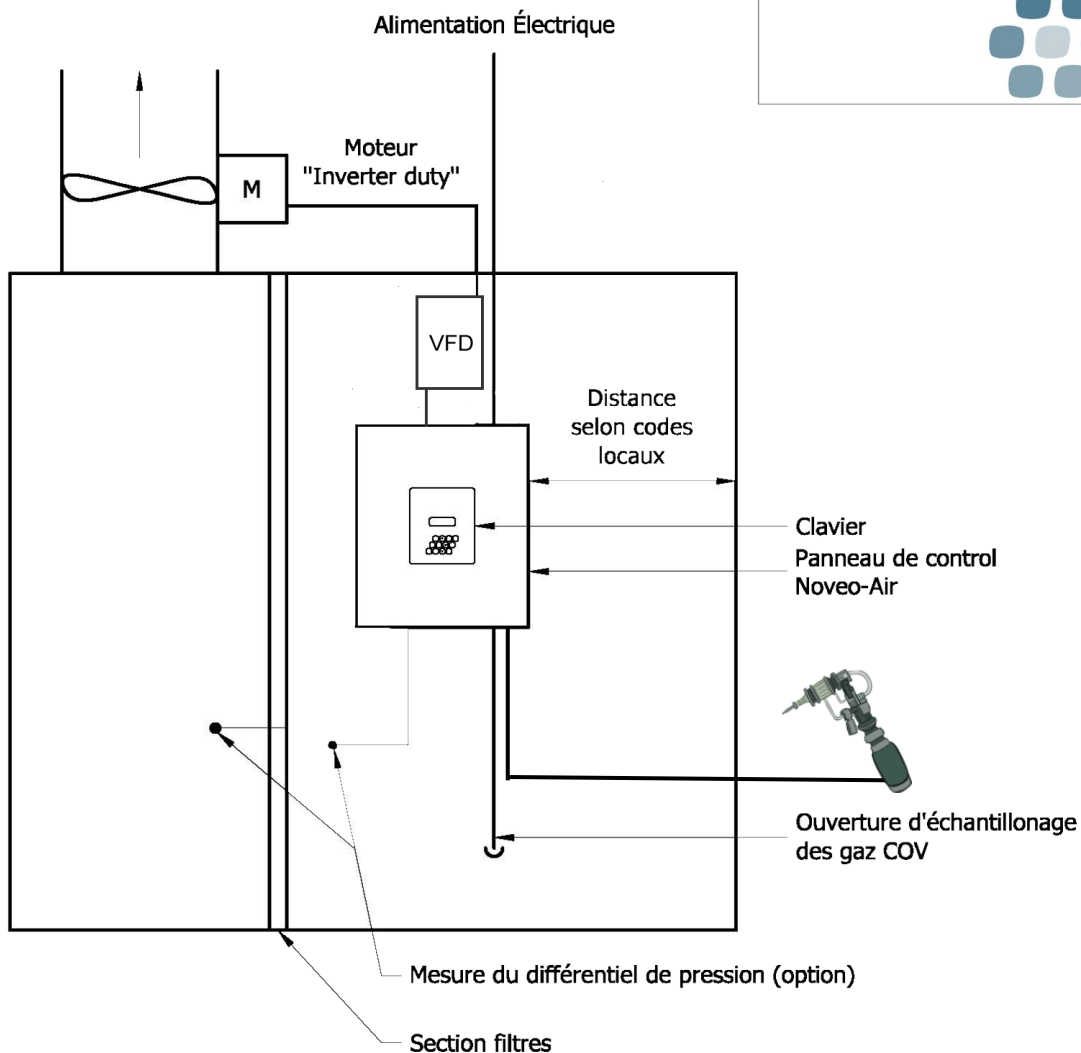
Alimentation Électrique

Moteur
"Inverter duty"

M

VFD

Distance
selon codes
locaux

Clavier

Panneau de control
Noveo-Air

Ouverture d'échantillonage
des gaz COV

Mesure du différentiel de pression (option)

Section filtres